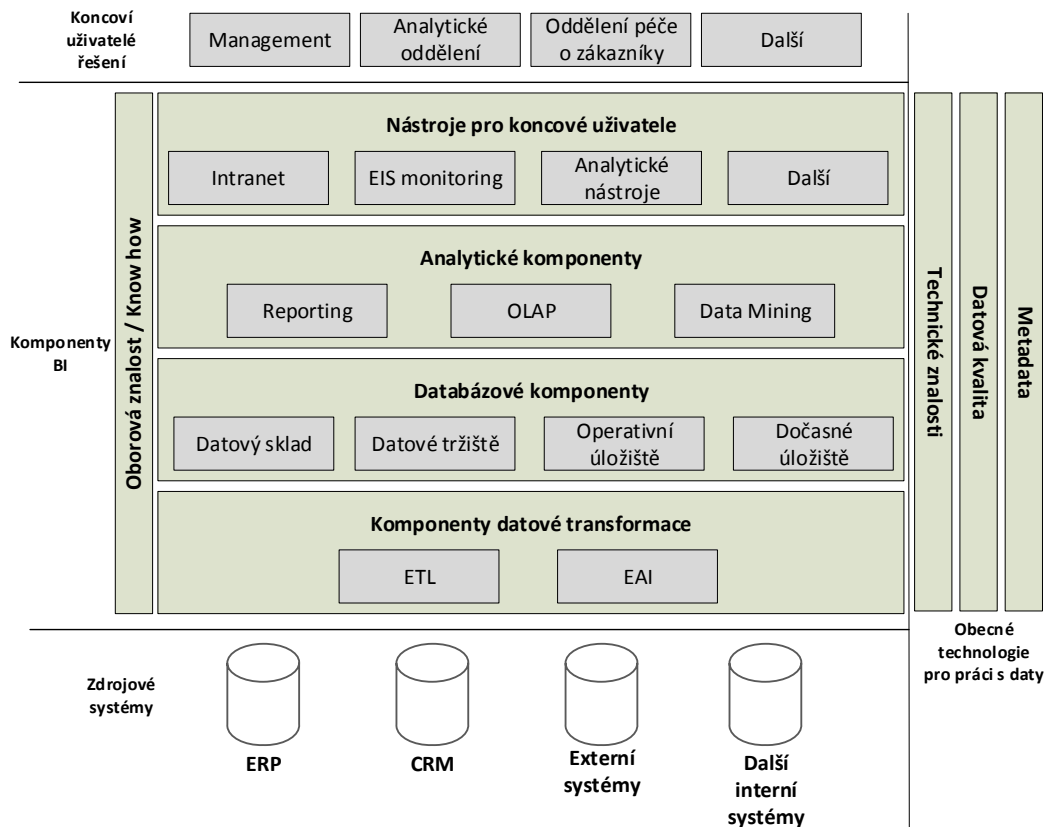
Koncoví uživatelé řešení

Management

Analytické oddělení

Oddělení péče o zákazníky

Další

Komponenty BI

Oborová znalost / Know how

Nástroje pro koncové uživatele

Intranet

EIS monitoring

Analytické nástroje

Další

Analytické komponenty

Reporting

OLAP

Data Mining

Databázové komponenty

Datový sklad

Datové tržiště

Operativní úložiště

Dočasné úložiště

Komponenty datové transformace

ETL

EAI

Technické znalosti

Datová kvalita

Metadata

Obecné technologie pro práci s daty

Zdrojové systémy

ERP

CRM

Externí systémy

Další interní systémy